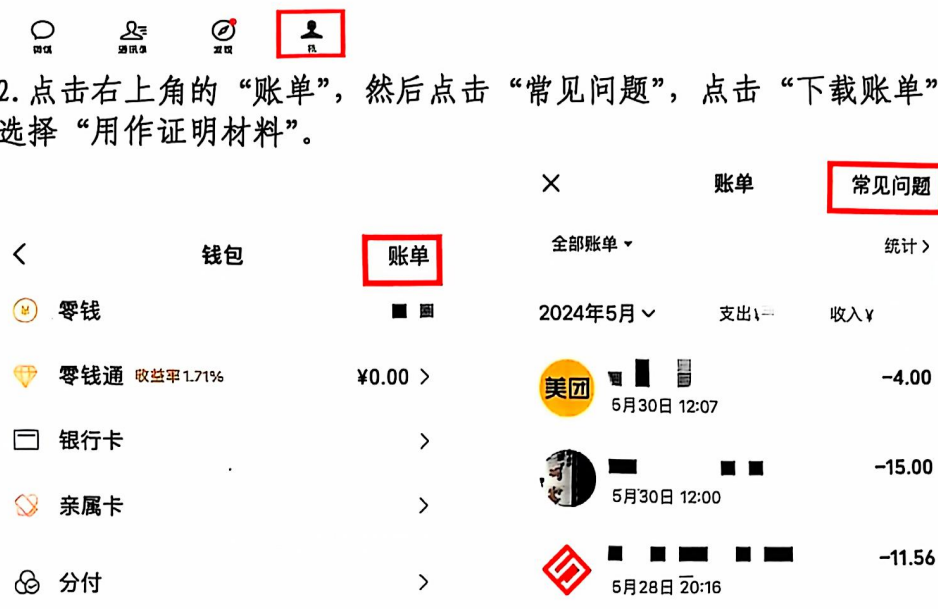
微信 通讯录 发现 我

2.点击右上角的“账单”，然后点击“常见问题”，点击“下载账单”选择“用作证明材料”。

< 钱包 账单

零钱

零钱通 收益率1.71% ¥0.00 >

银行卡 >

亲属卡 >

分付 >

× 账单 常见问题

全部账单 ▾ 统计 >

2024年5月 ﹀ 支出¥ 收入¥

美团
5月30日 12:07 -4.00

5月30日 12:00 -15.00

5月28日 20:16 -11.56